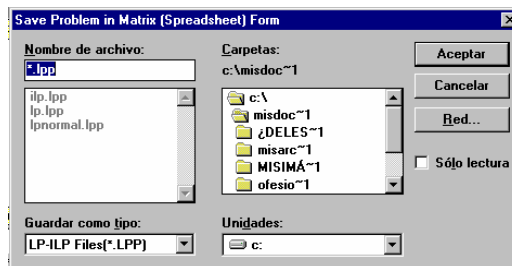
Save Problem in Matrix (Spreadsheet) Form

Nombre de archivo:
*.lpp
ilp.lpp
lp.lpp
lpnormal.lpp

Carpetas:
c:\misdoc~1
c:\
misdoc~1
¿DELES~1
misarc~1
MISIMÁ~1
ofesio~1

Aceptar
Cancelar
Red...
Sólo lectura

Guardar como tipo:
LP-ILP Files(*.LPP)

Unidades:
c: